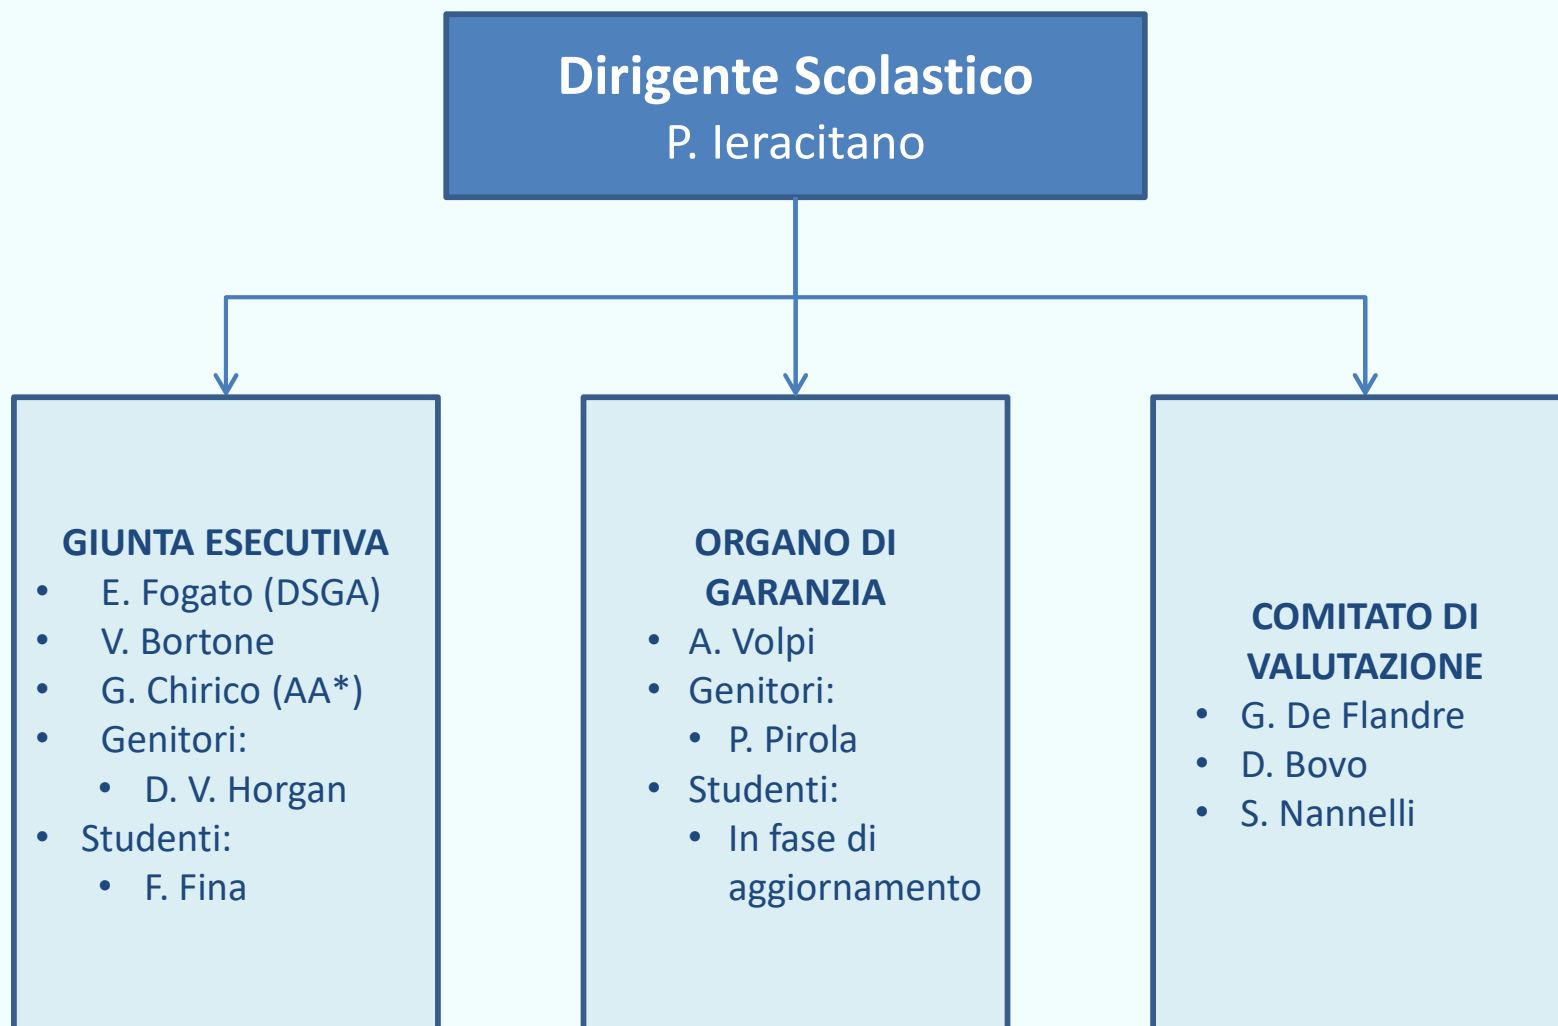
Dirigente Scolastico
P. Ieracitano

GIUNTA ESECUTIVA
- E. Fogato (DSGA)
- V. Bortone
- G. Chirico (AA*)
- Genitori:
  - D. V. Horgan
- Studenti:
  - F. Fina

ORGANO DI GARANZIA
- A. Volpi
- Genitori:
  - P. Pirola
- Studenti:
  - In fase di aggiornamento

COMITATO DI VALUTAZIONE
- G. De Flandre
- D. Bovo
- S. Nannelli